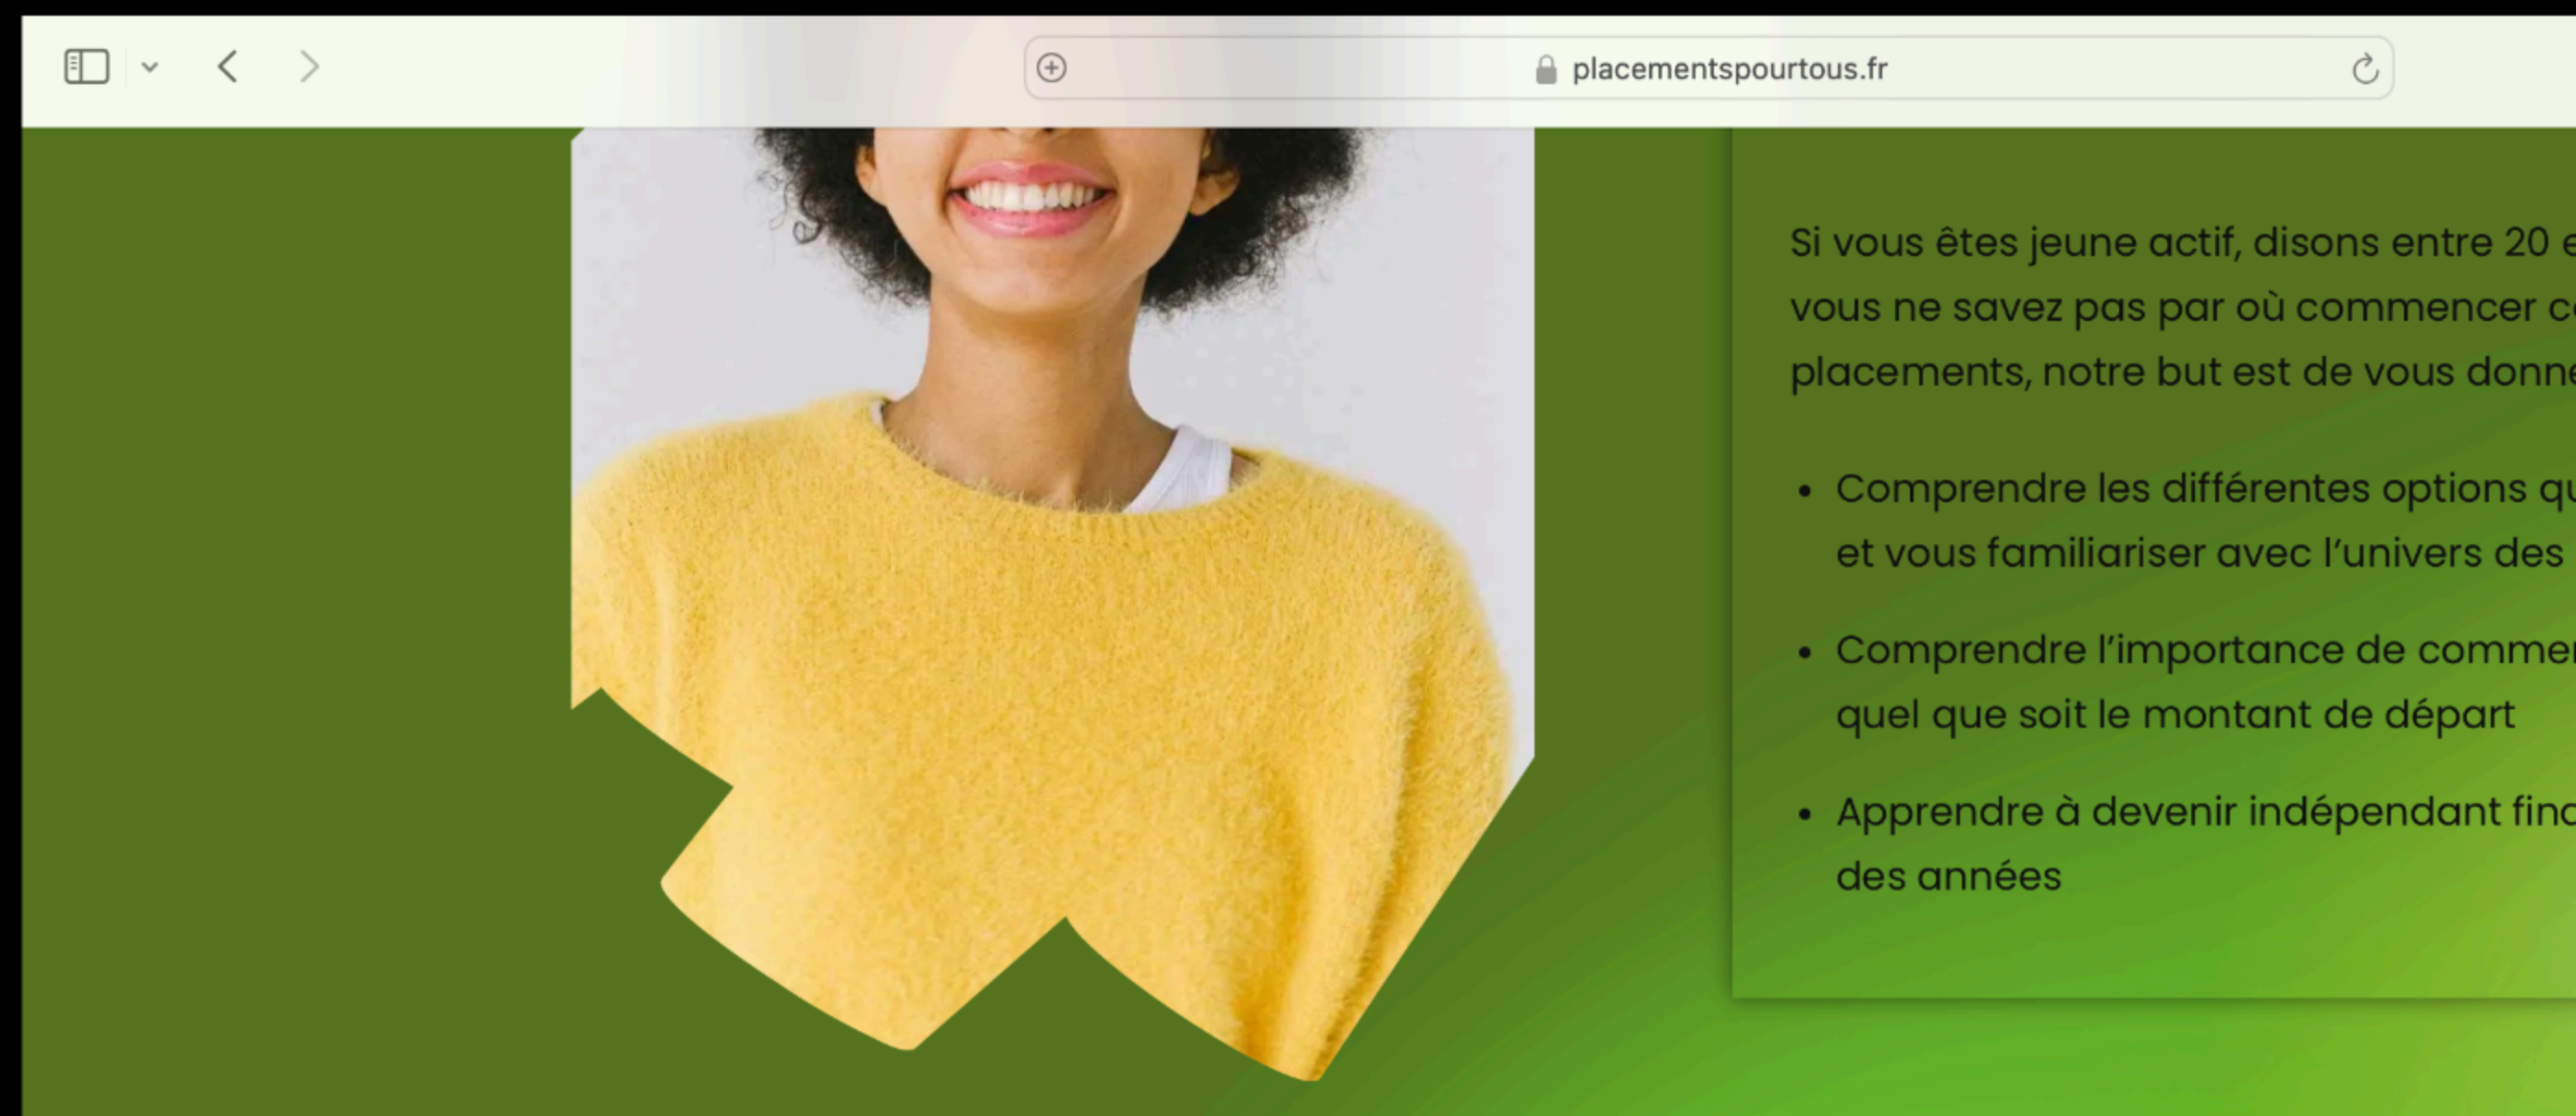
placementspourtous.fr

Si vous êtes jeune actif, disons entre 20 e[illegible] vous ne savez pas par où commencer c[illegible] placements, notre but est de vous donne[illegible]

- Comprendre les différentes options qu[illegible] et vous familiariser avec l'univers des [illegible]
- Comprendre l'importance de commen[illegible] quel que soit le montant de départ
- Apprendre à devenir indépendant fin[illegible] des années